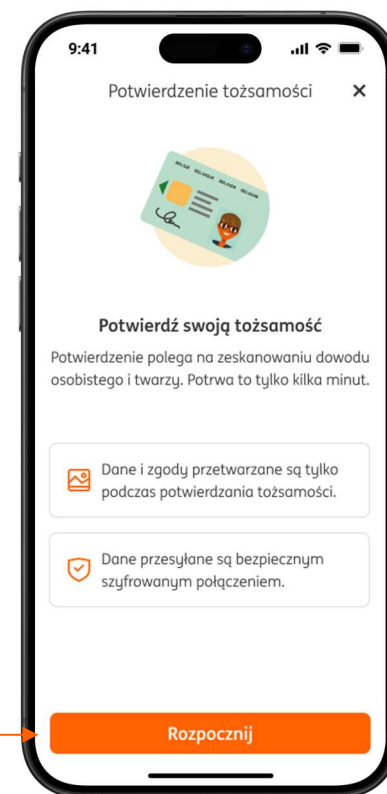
9:41

Potwierdzenie tożsamości ×

BELGIE BELGIQUE BELGIEN BELGIUM

Potwierdź swoją tożsamość

Potwierdzenie polega na zeskanowaniu dowodu osobistego i twarzy. Potrwa to tylko kilka minut.

Dane i zgody przetwarzane są tylko podczas potwierdzania tożsamości.

Dane przesyłane są bezpiecznym szyfrowanym połączeniem.

Rozpocznij